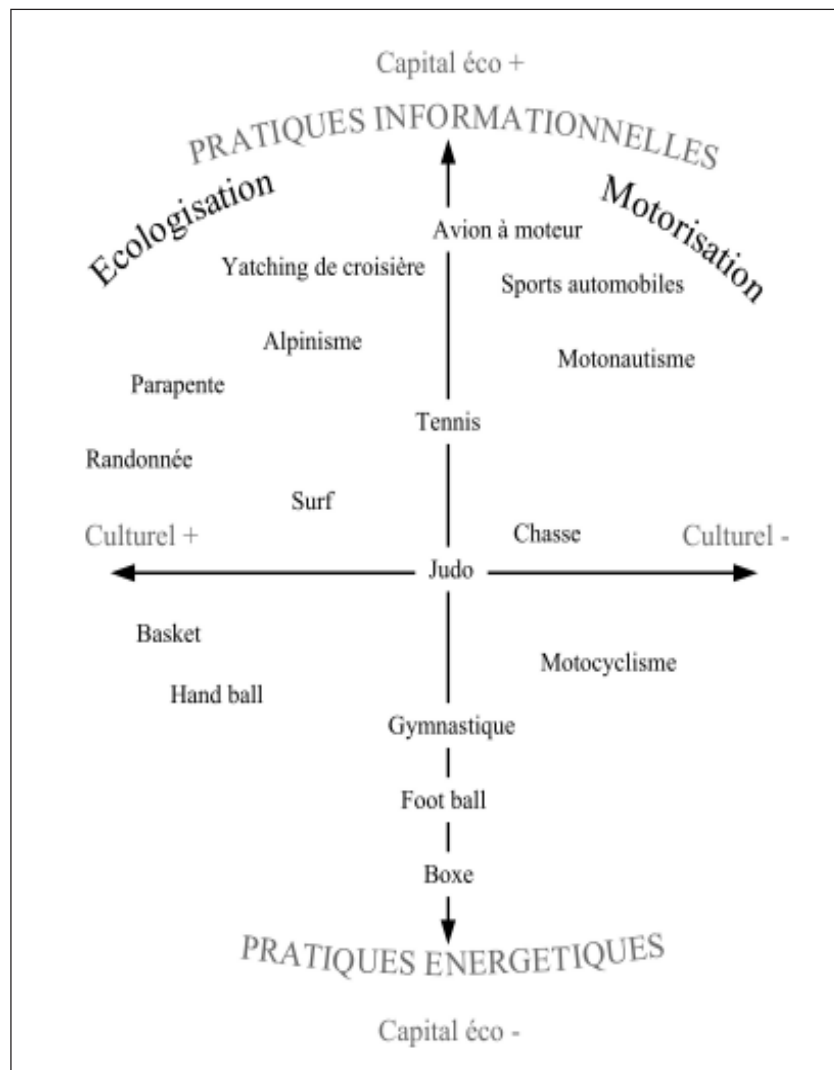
Capital éco +

PRATIQUES INFORMATIONNELLES

Ecologisation

Motorisation

Avion à moteur

Yatching de croisière

Sports automobiles

Alpinisme

Motonautisme

Parapente

Tennis

Randonnée

Surf

Culturel +

Chasse

Culturel -

Judo

Basket

Motocyclisme

Hand ball

Gymnastique

Foot ball

Boxe

PRATIQUES ENERGETIQUES

Capital éco -